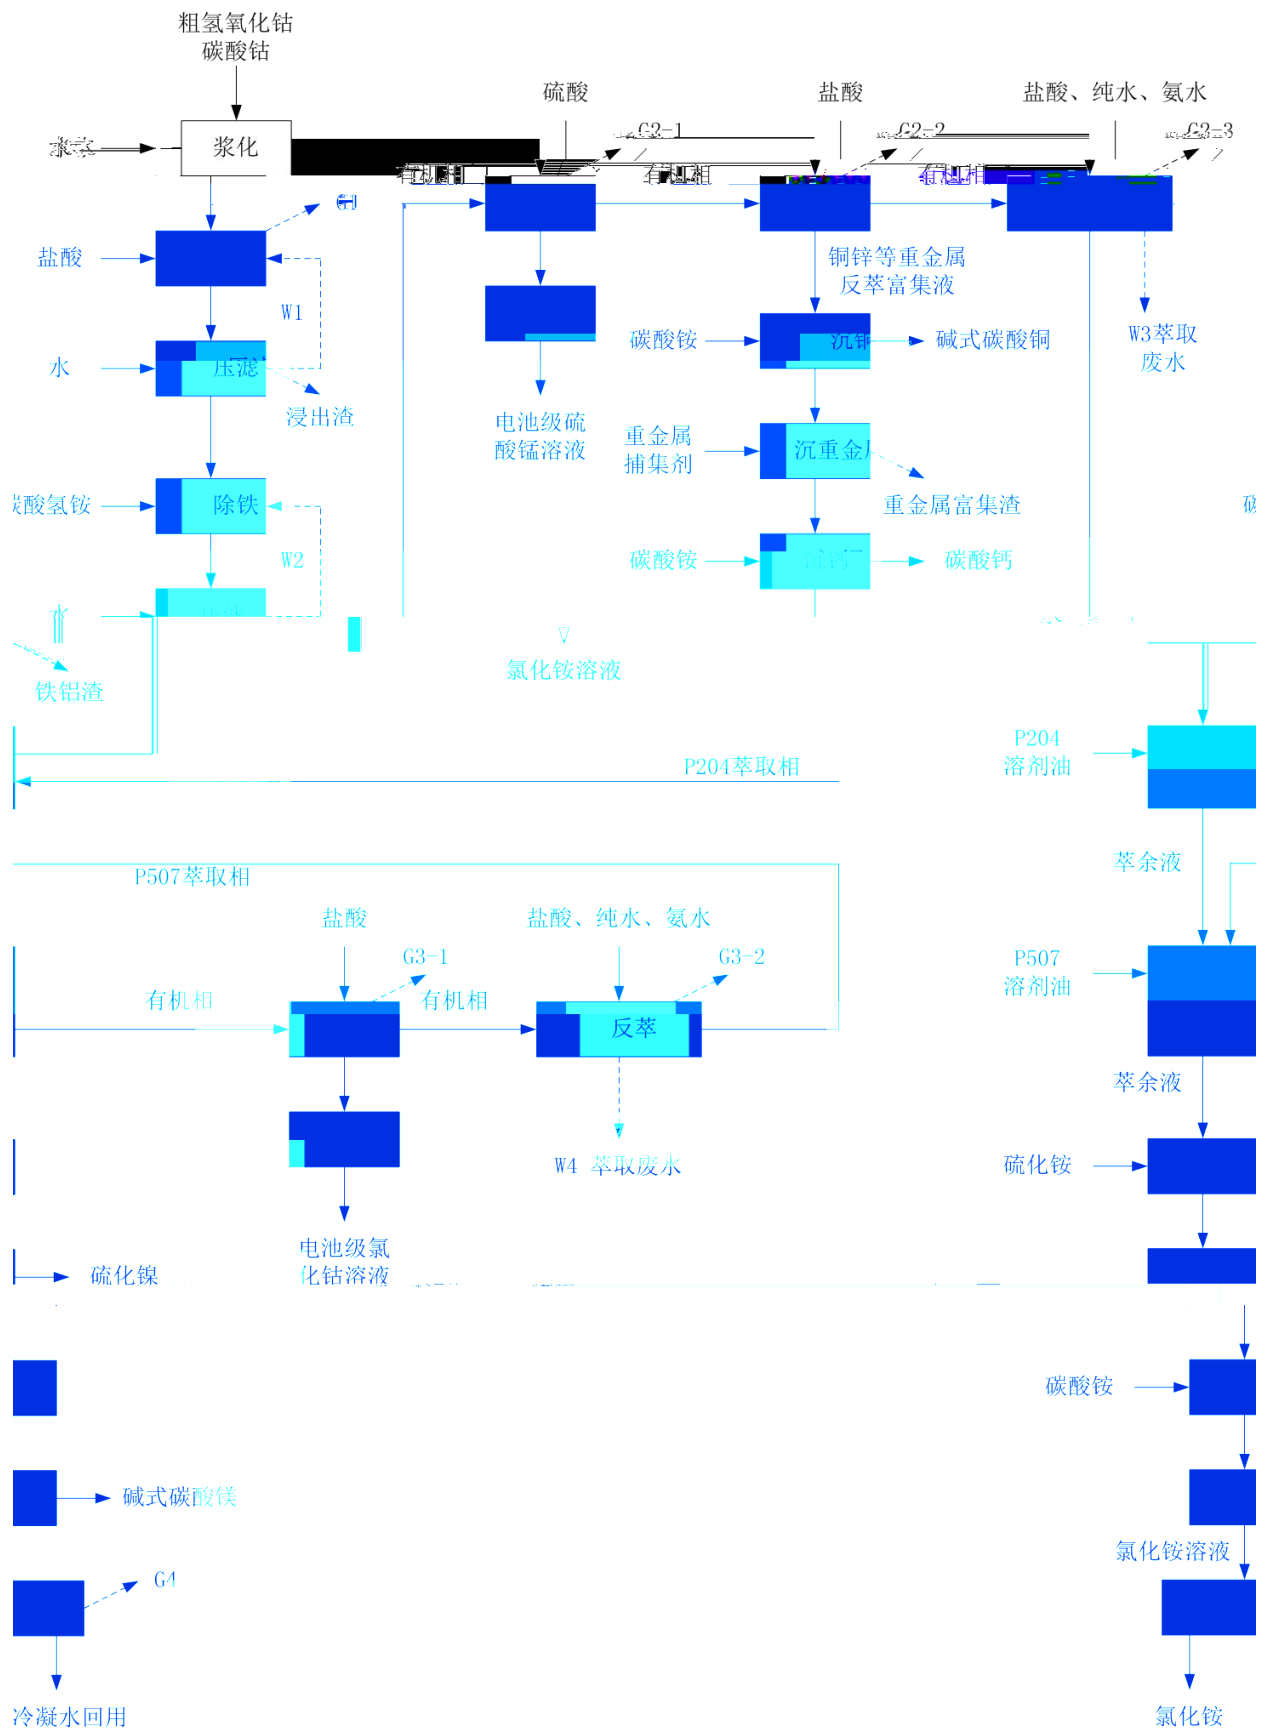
粗氢氧化钴
碳酸钴

浆化

硫酸
盐酸
盐酸、纯水、氨水

G2-1
G2-2
G2-3

有机相
有机相
有机相

G1

盐酸

W1

水
压滤

浸出渣

电池级硫酸锰溶液

铜锌等重金属反萃富集液

碳酸铵
沉铜
碱式碳酸铜

W3萃取废水

重金属捕集剂
沉重金属

重金属富集渣

碳酸氢铵
除铁

W2

碳酸铵
碳酸钙

铁铝渣

氯化铵溶液

P204溶剂油

P204萃取相

萃余液

P507萃取相

盐酸
盐酸、纯水、氨水

G3-1
G3-2

有机相
有机相

反萃

P507溶剂油

萃余液

W4 萃取废水

硫化铵

电池级氯化钴溶液

硫化镍

碳酸铵

碱式碳酸镁

氯化铵溶液

G4

冷凝水回用

氯化铵